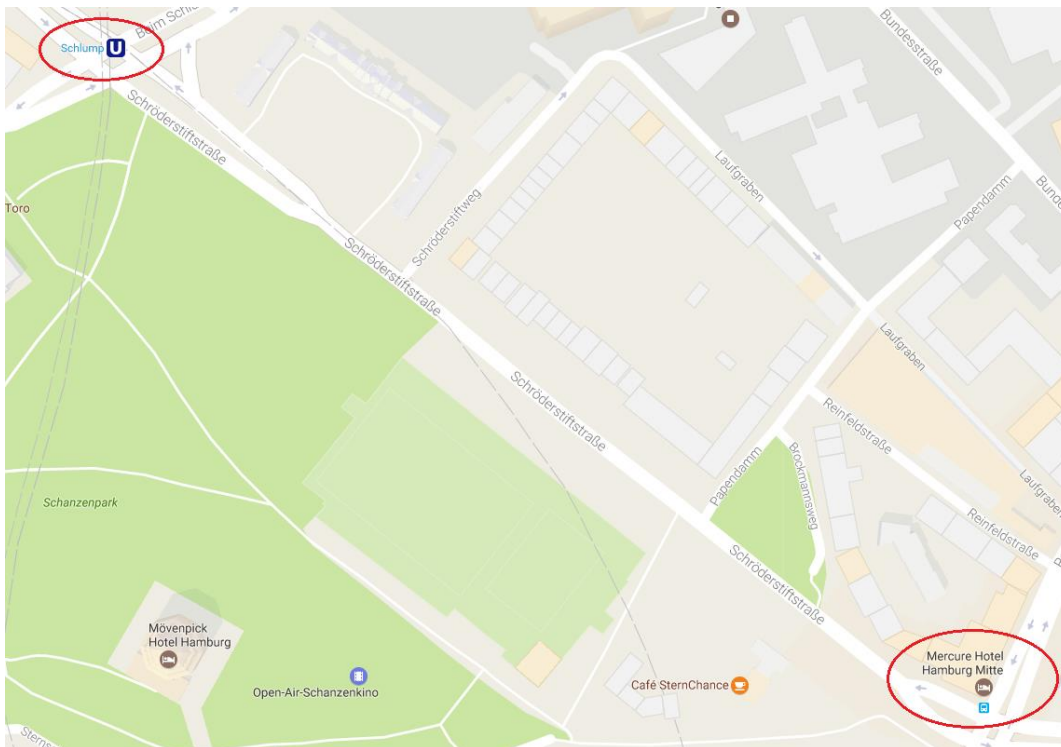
Schlump U
Beim Schl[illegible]
Bundesstraße
Bund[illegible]
Schröderstiftstraße
Toro
Schröderstiftweg
Laufgraben
Papendamm
Schröderstiftstraße
Laufgraben
Schröderstiftstraße
Reinfeldstraße
Papendamm
Brockmannsweg
Laufgraben
Reinfeldstraße
Schanzenpark
Schröderstiftstraße
Movenpick Hotel Hamburg
Open-Air-Schanzenkino
Café SternChance
Mercure Hotel Hamburg Mitte
Sterns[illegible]